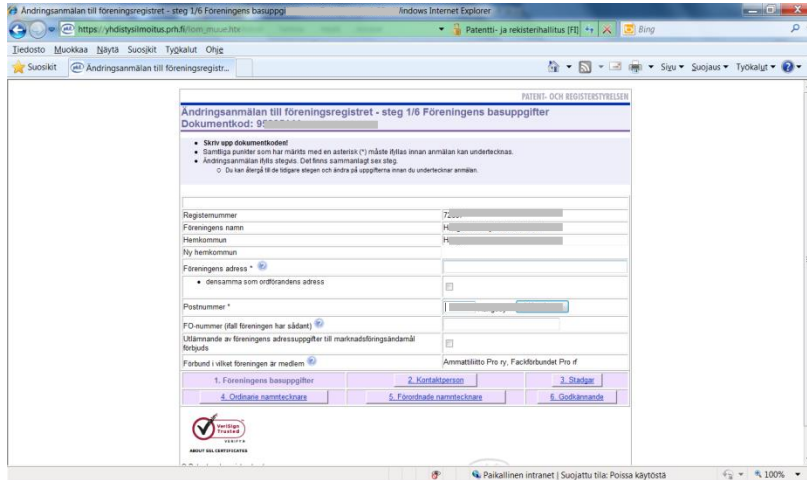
Ändringsanmälan till föreningsregistret - steg 1/6 Föreningens basuppgi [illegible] Windows Internet Explorer

https://yhdistysilmoitus.prh.fi/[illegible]

Patentti- ja rekisterihallitus [FI]

Bing

Tiedosto Muokkaa Näytä Suosikit Työkalut Ohje

Suosikit

Ändringsanmälan till föreningsregistr...

Sivu ▾ Suojaus ▾ Työkalut ▾

PATENT- OCH REGISTERSTYRELSEN

Ändringsanmälan till föreningsregistret - steg 1/6 Föreningens basuppgifter
Dokumentkod: 9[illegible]

• Skriv upp dokumentkoden!
• Samtliga punkter som har märkts med en asterisk (*) måste ifyllas innan anmälan kan undertecknas.
• Ändringsanmälan ifylls stegvis. Det finns sammanlagt sex steg.
○ Du kan återgå till de tidigare stegen och ändra på uppgifterna innan du undertecknar anmälan.

| | |
|---|---|
| Registernummer | 7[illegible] |
| Föreningens namn | H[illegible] |
| Hemkommun | H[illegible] |
| Ny hemkommun | |
| Föreningens adress * | |
| • densamma som ordförandens adress | |
| Postnummer * | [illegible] |
| FO-nummer (ifall föreningen har sådant) | |
| Utlämnande av föreningens adressuppgifter till marknadsföringsändamål förbjuds | |
| Förbund i vilket föreningen är medlem | Ammattiliitto Pro ry, Fackförbundet Pro rf |

1. Föreningens basuppgifter | 2. Kontaktperson | 3. Stadgar
4. Ordinarie namntecknare | 5. Förordnade namntecknare | 6. Godkännande

VeriSign Trusted VERIFY
ABOUT SSL CERTIFICATES

Paikallinen intranet | Suojattu tila: Poissa käytöstä

100%